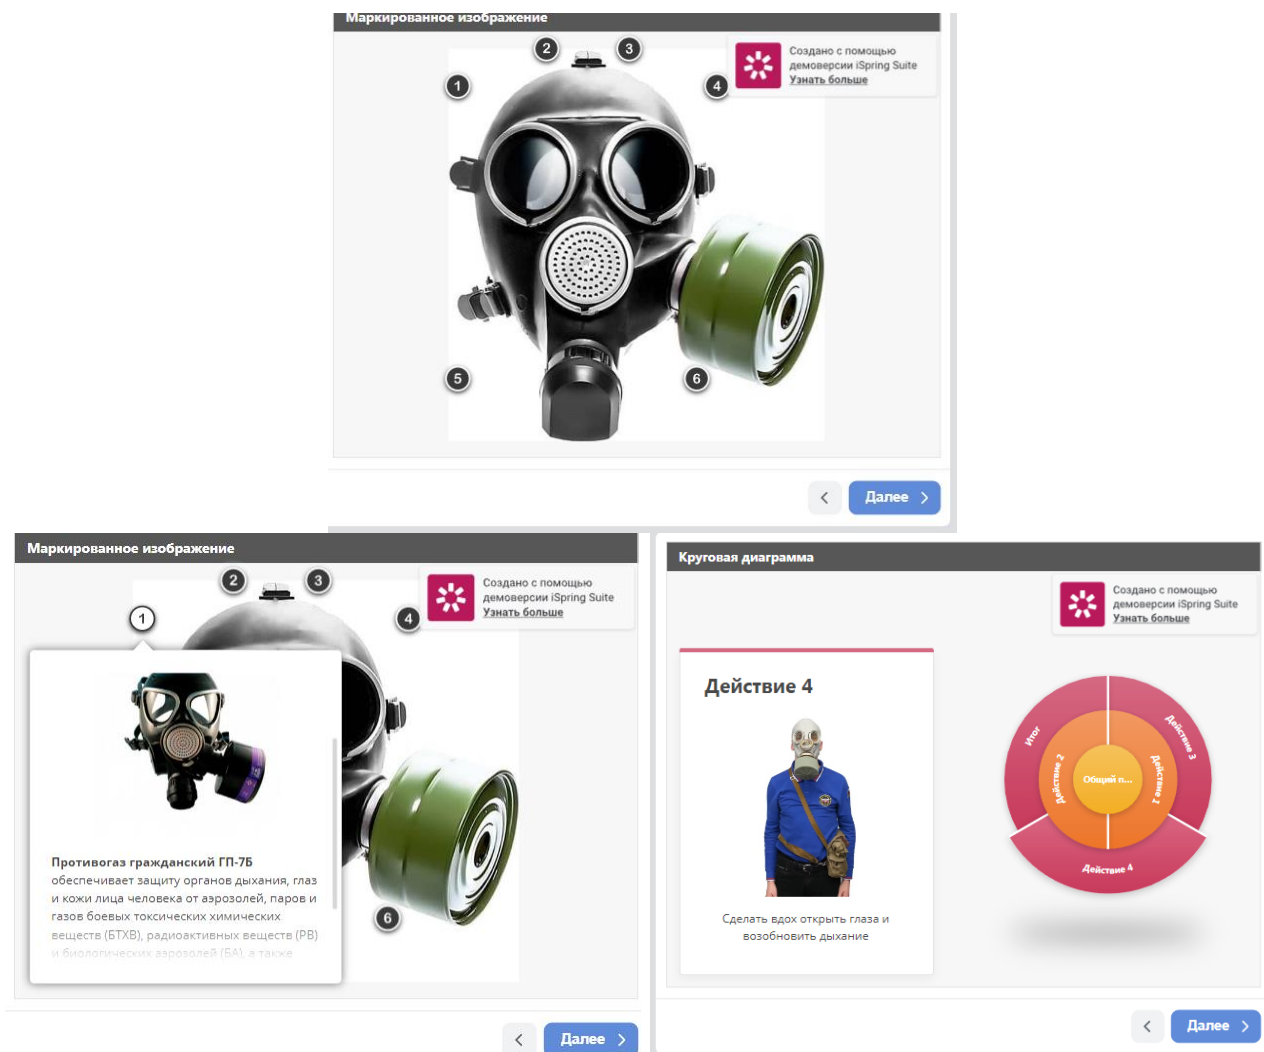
Маркированное изображение

2 3

1

Создано с помощью демоверсии iSpring Suite
Узнать больше

4

5 6

Далее

Маркированное изображение

2 3

1

Создано с помощью демоверсии iSpring Suite
Узнать больше

4

Противогаз гражданский ГП-7Б обеспечивает защиту органов дыхания, глаз и кожи лица человека от аэрозолей, паров и газов боевых токсических химических веществ (БТХВ), радиоактивных веществ (РВ) и биологических аэрозолей (БА), а также

6

Далее

Круговая диаграмма

Создано с помощью демоверсии iSpring Suite
Узнать больше

Действие 4

Сделать вдох открыть глаза и возобновить дыхание

Итог
Действие 3
Действие 2
Общий п...
Действие 1
Действие 4

Далее